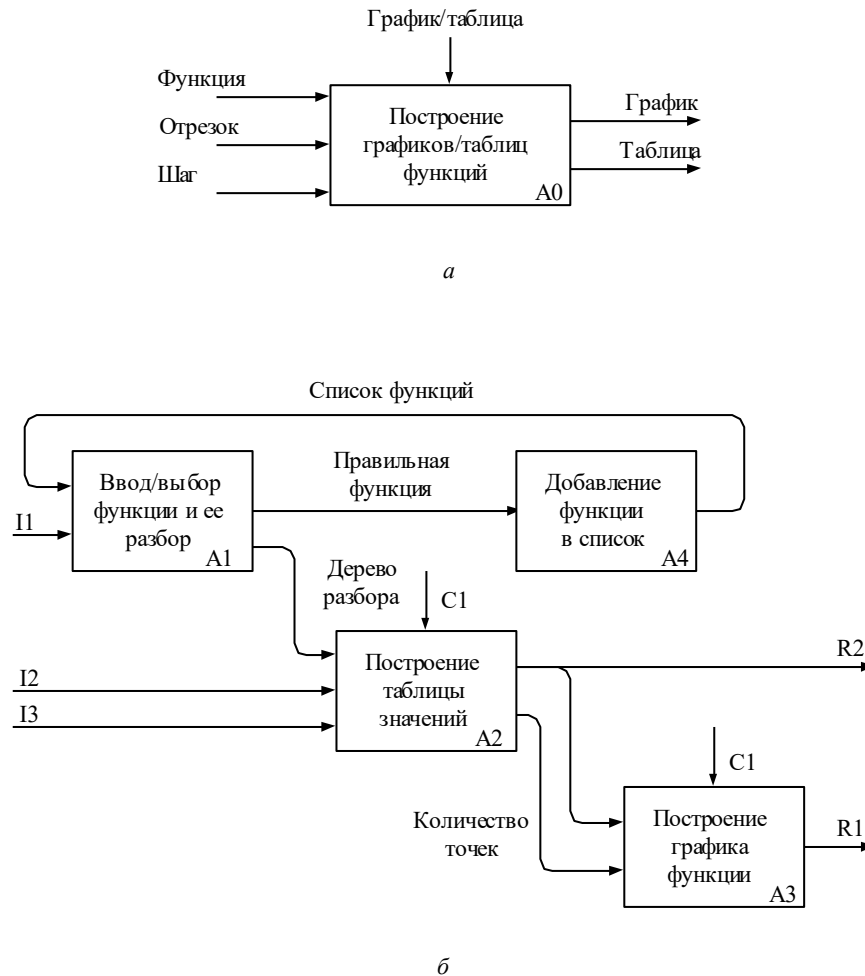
График/таблица

Функция

Отрезок

Шаг

Построение графиков/таблиц функций

A0

График

Таблица

а

Список функций

Ввод/выбор функции и ее разбор

A1

I1

Правильная функция

Добавление функции в список

A4

Дерево разбора

C1

Построение таблицы значений

A2

I2

I3

R2

C1

Количество точек

Построение графика функции

A3

R1

б